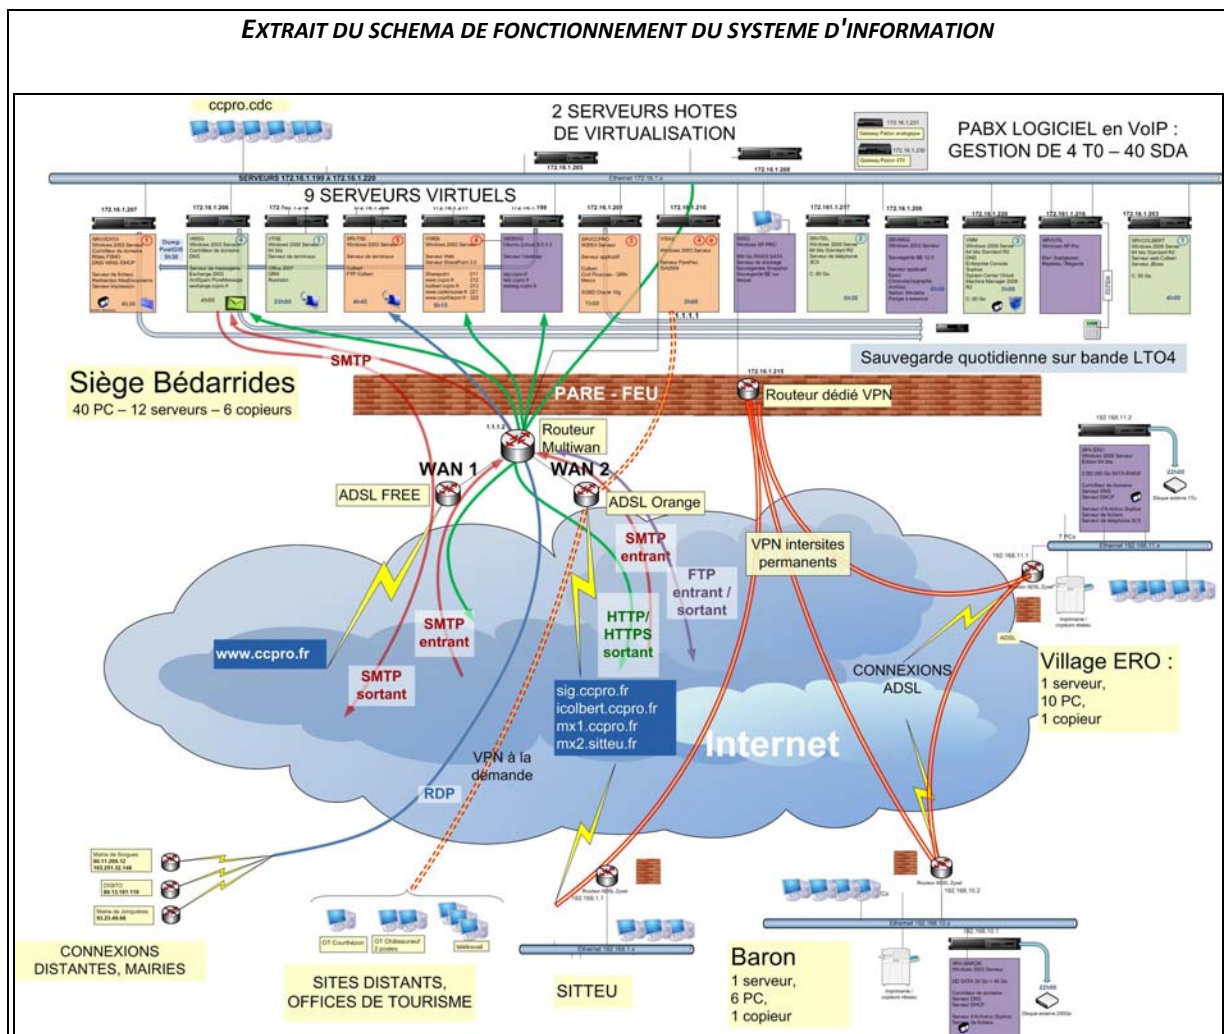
EXTRAIT DU SCHEMA DE FONCTIONNEMENT DU SYSTEME D'INFORMATION

ccpro.cdc

2 SERVEURS HOTES DE VIRTUALISATION

PABX LOGICIEL en VoIP : GESTION DE 4 T0 – 40 SDA

SERVEURS 172.16.1.199 à 172.16.1.220

9 SERVEURS VIRTUELS

172.16.1.207

172.16.1.206

172.16.1.205

172.16.1.209

172.16.1.210

172.16.1.217

172.16.1.208

172.16.1.220

172.16.1.203

172.16.1.199

Sauvegarde quotidienne sur bande LTO4

SMTP

Siège Bédarrides
40 PC – 12 serveurs – 6 copieurs

PARE - FEU

172.16.1.215

Routeur dédié VPN

Routeur Multiwan

WAN 1

WAN 2

ADSL FREE

ADSL Orange

192.168.11.2

SMTP entrant

FTP entrant / sortant

VPN intersites permanents

HTTP/ HTTPS sortant

SMTP entrant

www.ccpro.fr

SMTP sortant

sig.ccpro.fr
icolbert.ccpro.fr
mx1.ccpro.fr
mx2.sitteu.fr

Internet

CONNEXIONS ADSL

Village ERO :
1 serveur,
10 PC,
1 copieur

VPN à la demande

RDP

Routeur ADSL Zyxel

CONNEXIONS DISTANTES, MAIRIES

SITES DISTANTS, OFFICES DE TOURISME

SITTEU

Baron
1 serveur,
6 PC,
1 copieur

192.168.10.2